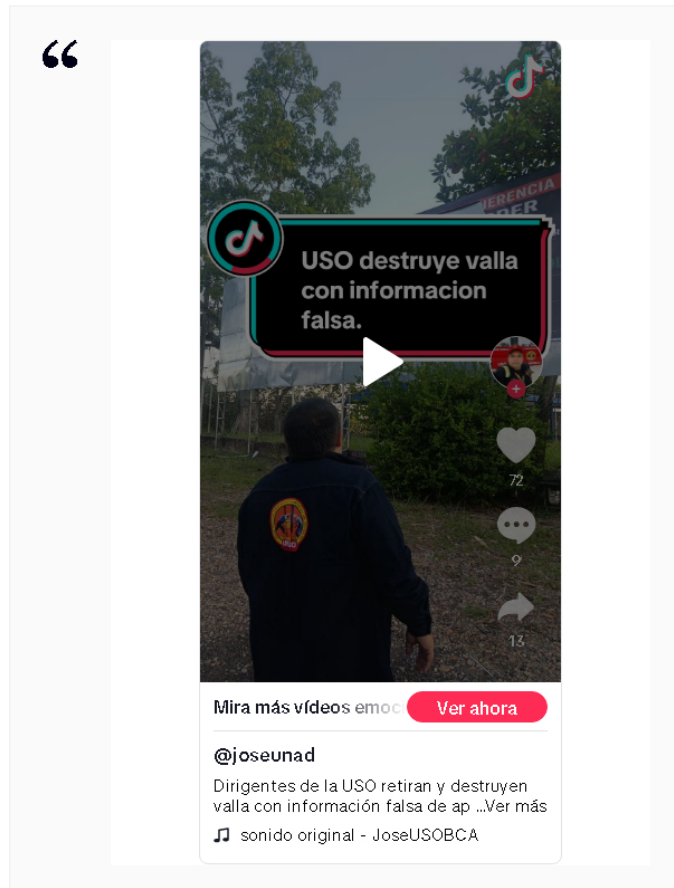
“

ERENCIA
DER

USO destruye valla con informacion falsa.

72

9

13

Mira más vídeos emoc

Ver ahora

@joseunad

Dirigentes de la USO retiran y destruyen valla con información falsa de ap ...Ver más

sonido original - JoseUSOBCA